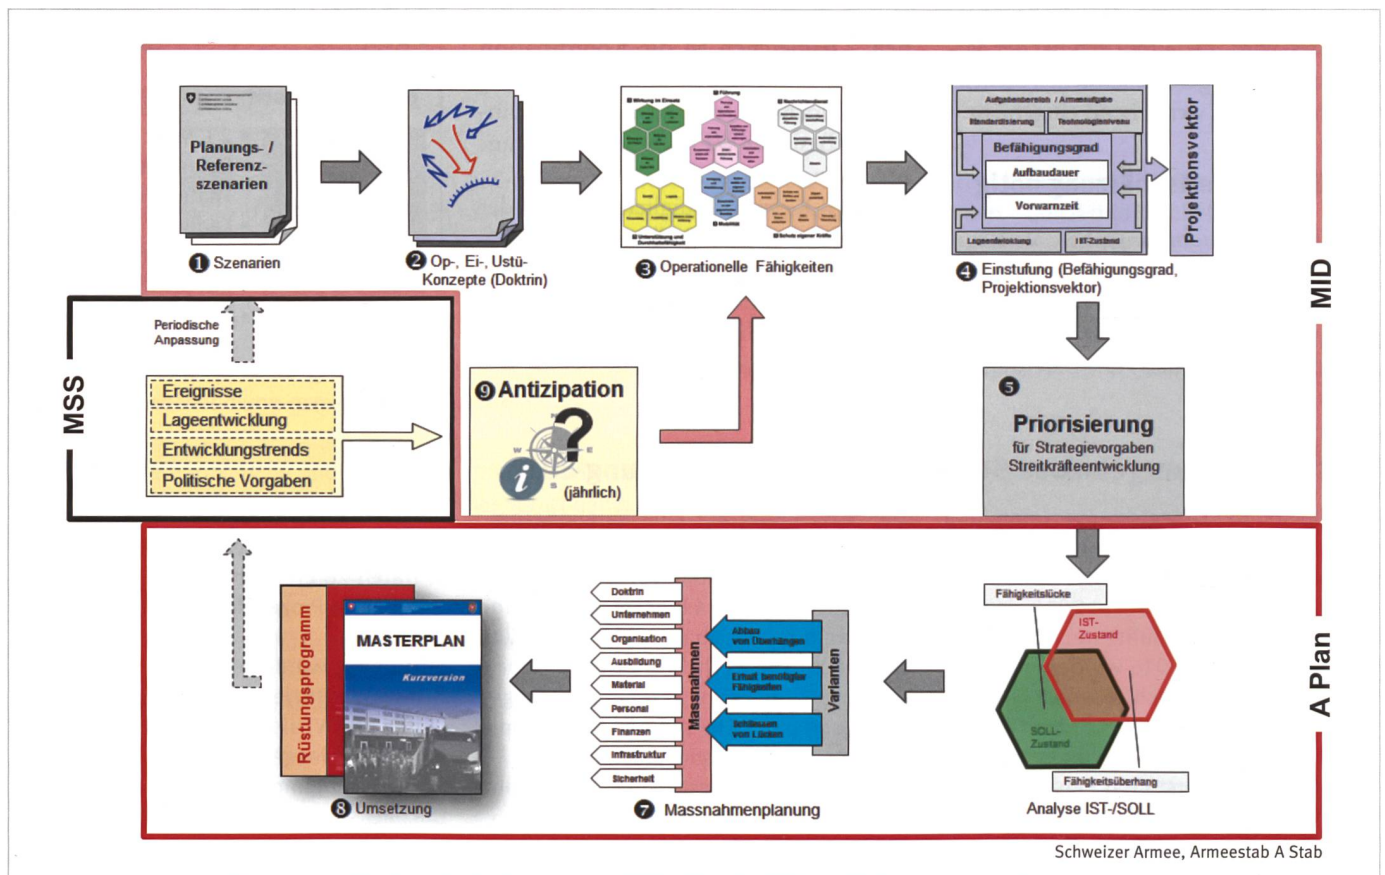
Planungs- / Referenz-szenarien

❶ Szenarien

❷ Op-, Ei-, Ustü-Konzepte (Doktrin)

❸ Operationelle Fähigkeiten

Aufgabenbereich / Armeeaufgabe
Standardisierung
Technologieniveau
Befähigungsgrad
Aufbaudauer
Vorwarnzeit
Lageentwicklung
IST-Zustand
Projektionsvektor

❹ Einstufung (Befähigungsgrad, Projektionsvektor)

MID

Periodische Anpassung

MSS

Ereignisse
Lageentwicklung
Entwicklungstrends
Politische Vorgaben

❾ Antizipation
(jährlich)

❺
Priorisierung
für Strategievorgaben Streitkräfteentwicklung

Fähigkeitslücke
IST-Zustand
SOLL-Zustand
Fähigkeitsüberhang
Analyse IST-/SOLL

A Plan

Varianten
Abbau von Überhängen
Erhalt benötigter Fähigkeiten
Schliessen von Lücken

Massnahmen
Doktrin
Unternehmen
Organisation
Ausbildung
Material
Personal
Finanzen
Infrastruktur
Sicherheit

❼ Massnahmenplanung

Rüstungsprogramm
MASTERPLAN
Kurzversion

❽ Umsetzung

Schweizer Armee, Armeestab A Stab